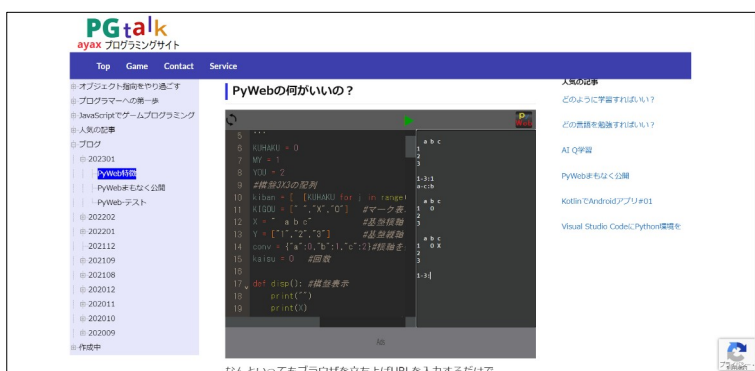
PGtalk
ayax プログラミングサイト

Top Game Contact Service

⊞オブジェクト指向をやり過ごす
⊞プログラマーへの第一歩
⊞JavaScriptでゲームプログラミング
⊞人気の記事
⊟ブログ
⊟202301
PyWeb特徴
PyWebまもなく公開
PyWeb-テスト
⊞202202
⊞202201
⊞202112
⊞202109
⊞202108
⊞202012
⊞202011
⊞202010
⊞202009
⊞作成中

PyWebの何がいいの？

5 '''
6 KUHAKU = 0
7 MY = 1
8 YOU = 2
9 #模擬3X3の配列
10 kiban = [ [KUHAKU for _ in range(
11 KIGOU = [" ","X","O"] #マーク表
12 X = " a b c" #基盤横軸
13 Y = ["1","2","3"] #基盤縦軸
14 conv = {"a":0,"b":1,"c":2}#横軸を
15 kaisu = 0 #回数
16
17 def disp(): #基盤表示
18 print("")
19 print(X)

a b c
1
2
3
1-3:1
a-c:b
a b c
1 O
2
3
a b c
1 O X
2
3
1-3:

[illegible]

なんといってもブラウザを立ち上げURLを入力するだけで

人気の記事
どのように学習すればいい？
どの言語を勉強すればいい？
AI Q学習
PyWebまもなく公開
KotlinでAndroidアプリ#01
Visual Studio CodeにPython環境を